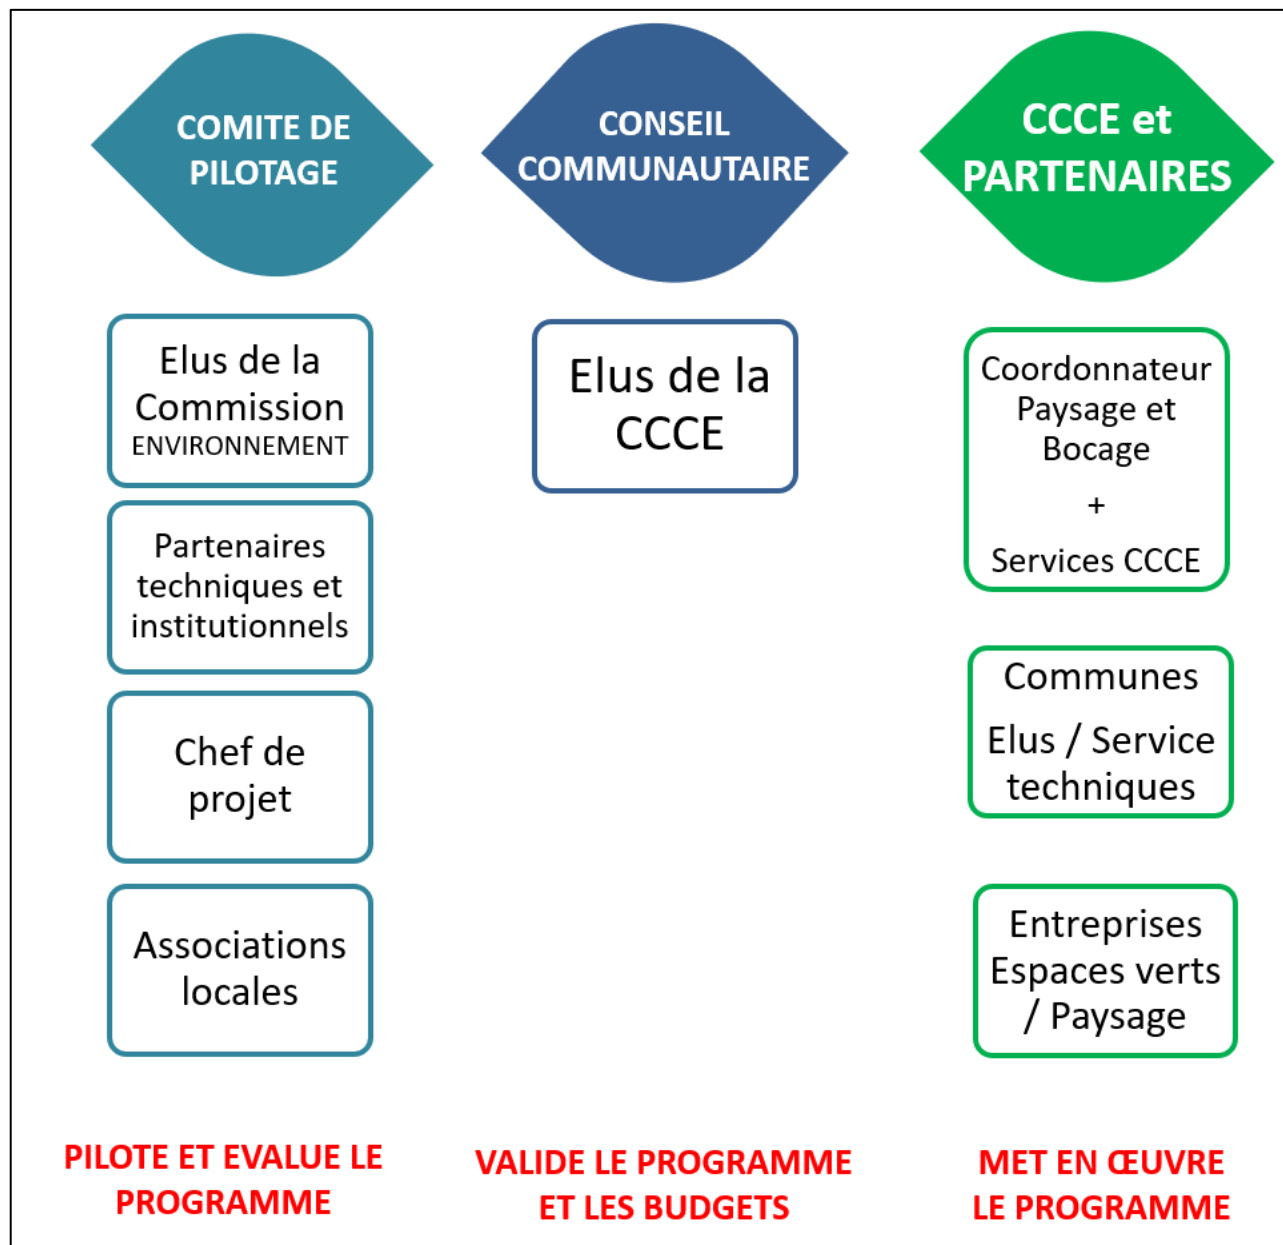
COMITE DE PILOTAGE

Elus de la Commission ENVIRONNEMENT

Partenaires techniques et institutionnels

Chef de projet

Associations locales

PILOTE ET EVALUE LE PROGRAMME

CONSEIL COMMUNAUTAIRE

Elus de la CCCE

VALIDE LE PROGRAMME ET LES BUDGETS

CCCE et PARTENAIRES

Coordonnateur Paysage et Bocage

+

Services CCCE

Communes

Elus / Service techniques

Entreprises Espaces verts / Paysage

MET EN ŒUVRE LE PROGRAMME